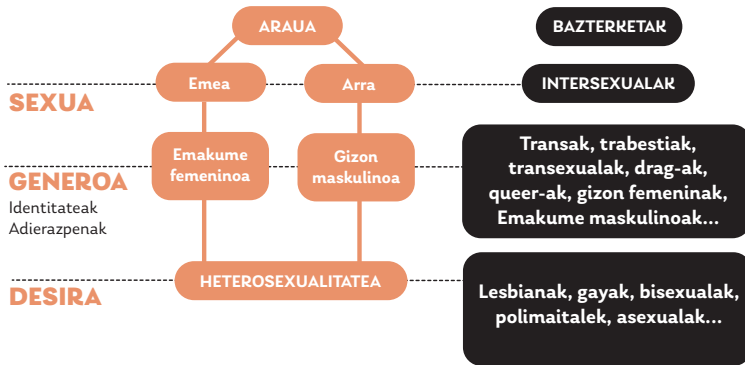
ARAUA

BAZTERKETAK

Emea

Arra

SEXUA

INTERSEXUALAK

Emakume femeninoa

Gizon maskulinoa

GENEROA
Identitateak
Adierazpenak

Transak, trabestiak, transexualak, drag-ak, queer-ak, gizon femeninak, Emakume maskulinoak...

HETEROSEXUALITATEA

DESIRA

Lesbianak, gayak, bisexualak, polimaitalek, asexualak...